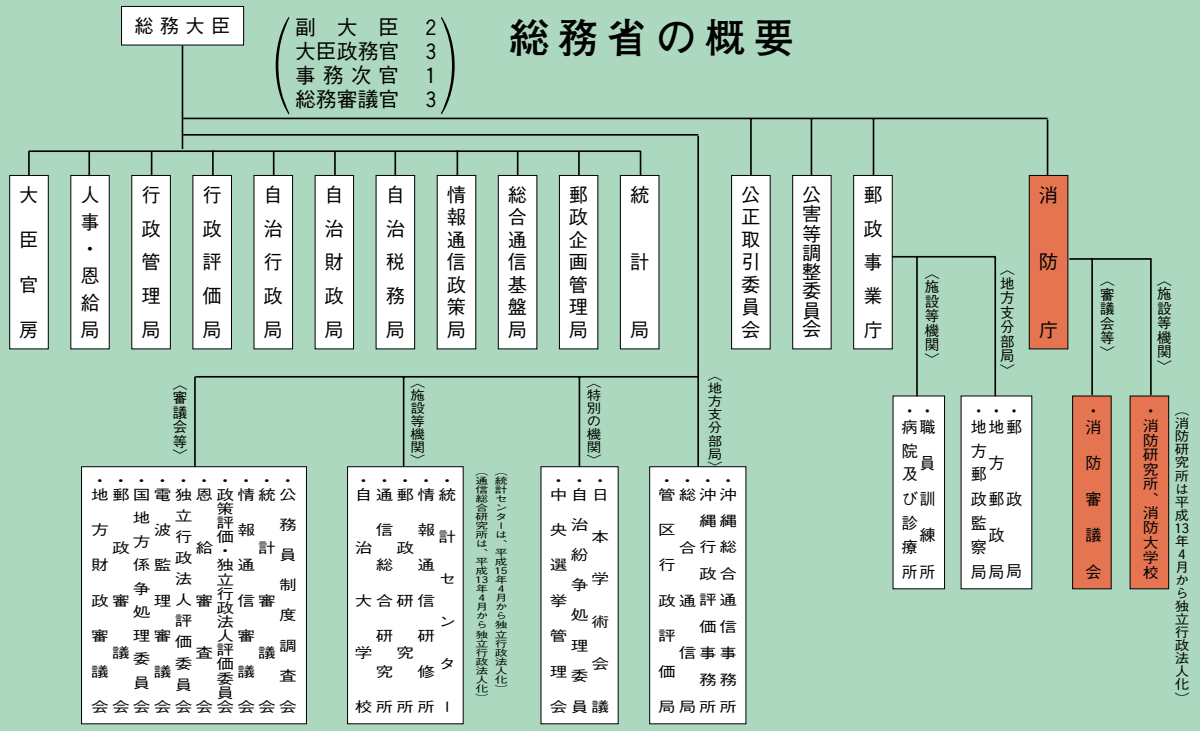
総務大臣

副大臣 2
大臣政務官 3
事務次官 1
総務審議官 3

総務省の概要

大臣官房
人事・恩給局
行政管理局
行政評価局
自治行政局
自治財政局
自治税務局
情報通信政策局
総合通信基盤局
郵政企画管理局
統計局
公正取引委員会
公害等調整委員会
郵政事業庁
消防庁

〈審議会等〉
・公務員制度調査会
・統計審議会
・情報通信審議会
・政策評価・独立行政法人評価委員会
・恩給審査会
・独立行政法人評価委員会
・電波監理審議会
・国地方係争処理委員会
・郵政審議会
・地方財政審議会

〈施設等機関〉
・統計センター
・情報通信研修所
・郵政研究所
・通信総合研究所
・自治大学校

（統計センターは、平成15年4月から独立行政法人化）
（通信総合研究所は、平成13年4月から独立行政法人化）

〈特別の機関〉
・日本学術会議
・自治紛争処理委員
・中央選挙管理会

〈地方支分部局〉
・沖縄総合通信事務所
・沖縄行政評価事務所
・総合通信局
・管区行政評価局

〈施設等機関〉
・職員訓練所
・病院及び診療所

〈地方支分部局〉
・郵政局
・地方郵政局
・地方郵政監察局

〈審議会等〉
・消防審議会

〈施設等機関〉
・消防研究所、消防大学校

（消防研究所は平成13年4月から独立行政法人化）